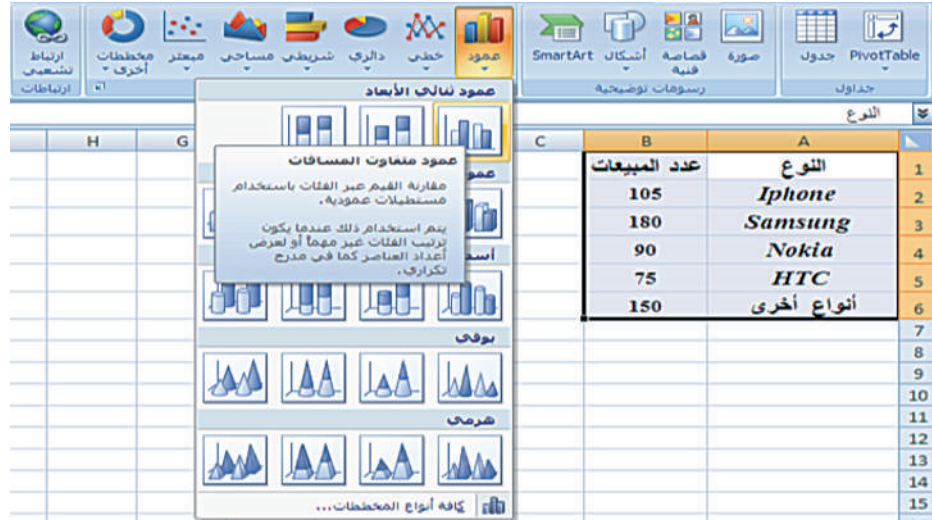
PivotTable جدول
جداول
صورة قصاصة فنية أشكال SmartArt
رسومات توضيحية
عمود خطي دائري شريطي مساحي مبعثر مخططات أخرى
ارتباط تشعبي
ارتباطات

النوع

عمود ثنائي الأبعاد

عمود متفاوت المسافات

مقارنة القيم عبر الفئات باستخدام مستطيلات عمودية.

يتم استخدام ذلك عندما يكون ترتيب الفئات غير مهماً أو لعرض أعداد العناصر كما في مدرج تكراري.

عمو
اسـ
بوقي
هرمي
كافة أنواع المخططات...

| | A | B |
|---|---|---|
| 1 | النوع | عدد المبيعات |
| 2 | Iphone | 105 |
| 3 | Samsung | 180 |
| 4 | Nokia | 90 |
| 5 | HTC | 75 |
| 6 | أنواع أخرى | 150 |
| 7 | | |
| 8 | | |
| 9 | | |
| 10 | | |
| 11 | | |
| 12 | | |
| 13 | | |
| 14 | | |
| 15 | | |

C G H